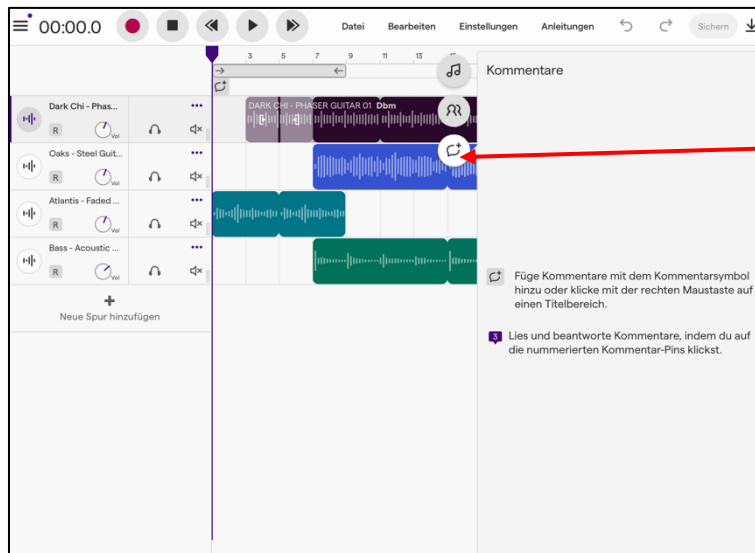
00:00.0

Datei Bearbeiten Einstellungen Anleitungen Sichern

3 5 7 9 11 13

Kommentare

Dark Chi - Phas...
R Vol

Oaks - Steel Guit...
R Vol

Atlantis - Faded ...
R Vol

Bass - Acoustic ...
R Vol

+
Neue Spur hinzufügen

DARK CHI - PHASER GUITAR 01 Dbm

Füge Kommentare mit dem Kommentarsymbol hinzu oder klicke mit der rechten Maustaste auf einen Titelbereich.

3 Lies und beantworte Kommentare, indem du auf die nummerierten Kommentar-Pins klickst.